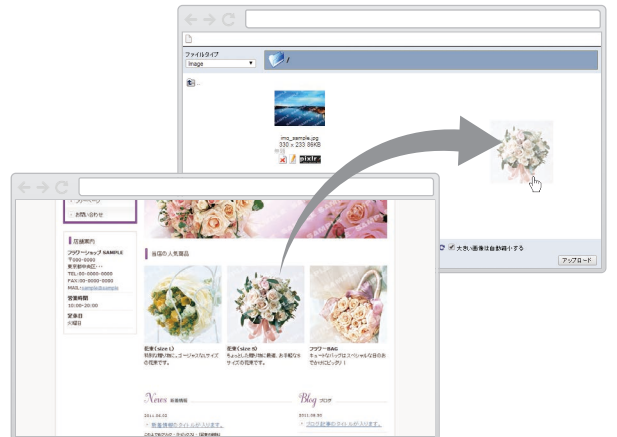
ファイルタイプ
Image
/
..
img_sample.jpg
330 x 233 88KB
pixlr
大きい画像は自動縮小する
アップロード

お問い合わせ
店舗案内
フラワーショップ SAMPLE
〒000-0000
東京都中央区○○
TEL:00-0000-0000
FAX:00-0000-0000
MAIL:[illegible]
営業時間
10:00-20:00
定休日
火曜日
当店の人気商品
花束(size L)
特別な贈り物にゴージャスなサイズの花束です。
花束(size S)
ちょっとした贈り物に最適。お手軽なサイズの花束です。
フラワーBAG
キュートなバッグはスペシャルな日の花(ビッグ)!
News 新着情報
2011.06.02
新着情報のタイトルが入ります。
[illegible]
Blog ブログ
2011.06.30
ブログ記事のタイトルが入ります。